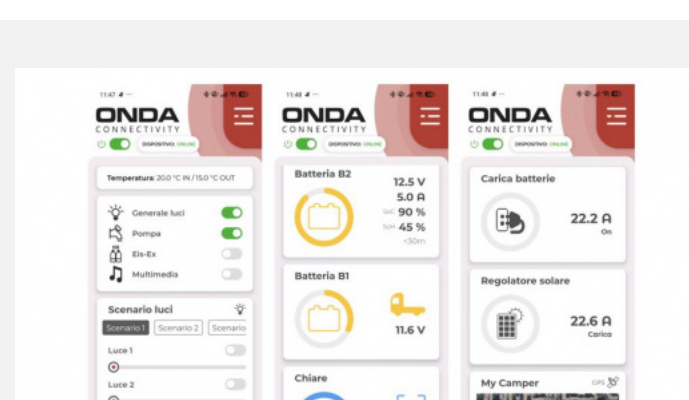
11:47
ONDA
CONNECTIVITY
DISPOSITIVO: ONLINE
Temperatura: 20.0 °C IN / 15.0 °C OUT
Generale luci
Pompa
Eis-Ex
Multimedia
Scenario luci
Scenario 1 Scenario 2 Scenario
Luce 1
Luce 2

11:48
ONDA
CONNECTIVITY
DISPOSITIVO: ONLINE
Batteria B2
12.5 V
5.0 A
SoC 90 %
SoH 45 %
<30m
Batteria B1
11.6 V
Chiare

11:48
ONDA
CONNECTIVITY
DISPOSITIVO: ONLINE
Carica batterie
22.2 A
On
Regolatore solare
22.6 A
Carica
My Camper
GPS